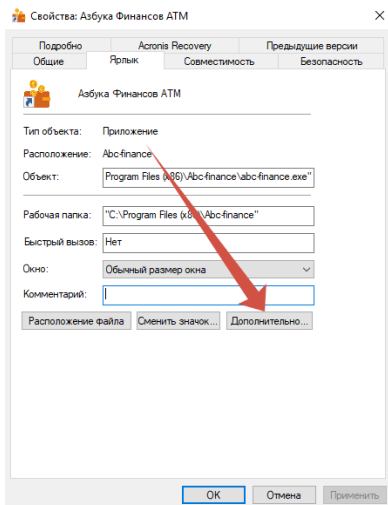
Свойства: Азбука Финансов АТМ

Подробно | Acronis Recovery | Предыдущие версии
Общие | Ярлык | Совместимость | Безопасность

Азбука Финансов АТМ

Тип объекта: Приложение

Расположение: Abc-finance

Объект: Program Files (x86)\Abc-finance\abc-finance.exe"

Рабочая папка: "C:\Program Files (x8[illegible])\Abc-finance"

Быстрый вызов: Нет

Окно: Обычный размер окна

Комментарий:

Расположение файла | Сменить значок... | Дополнительно...

OK | Отмена | Применить